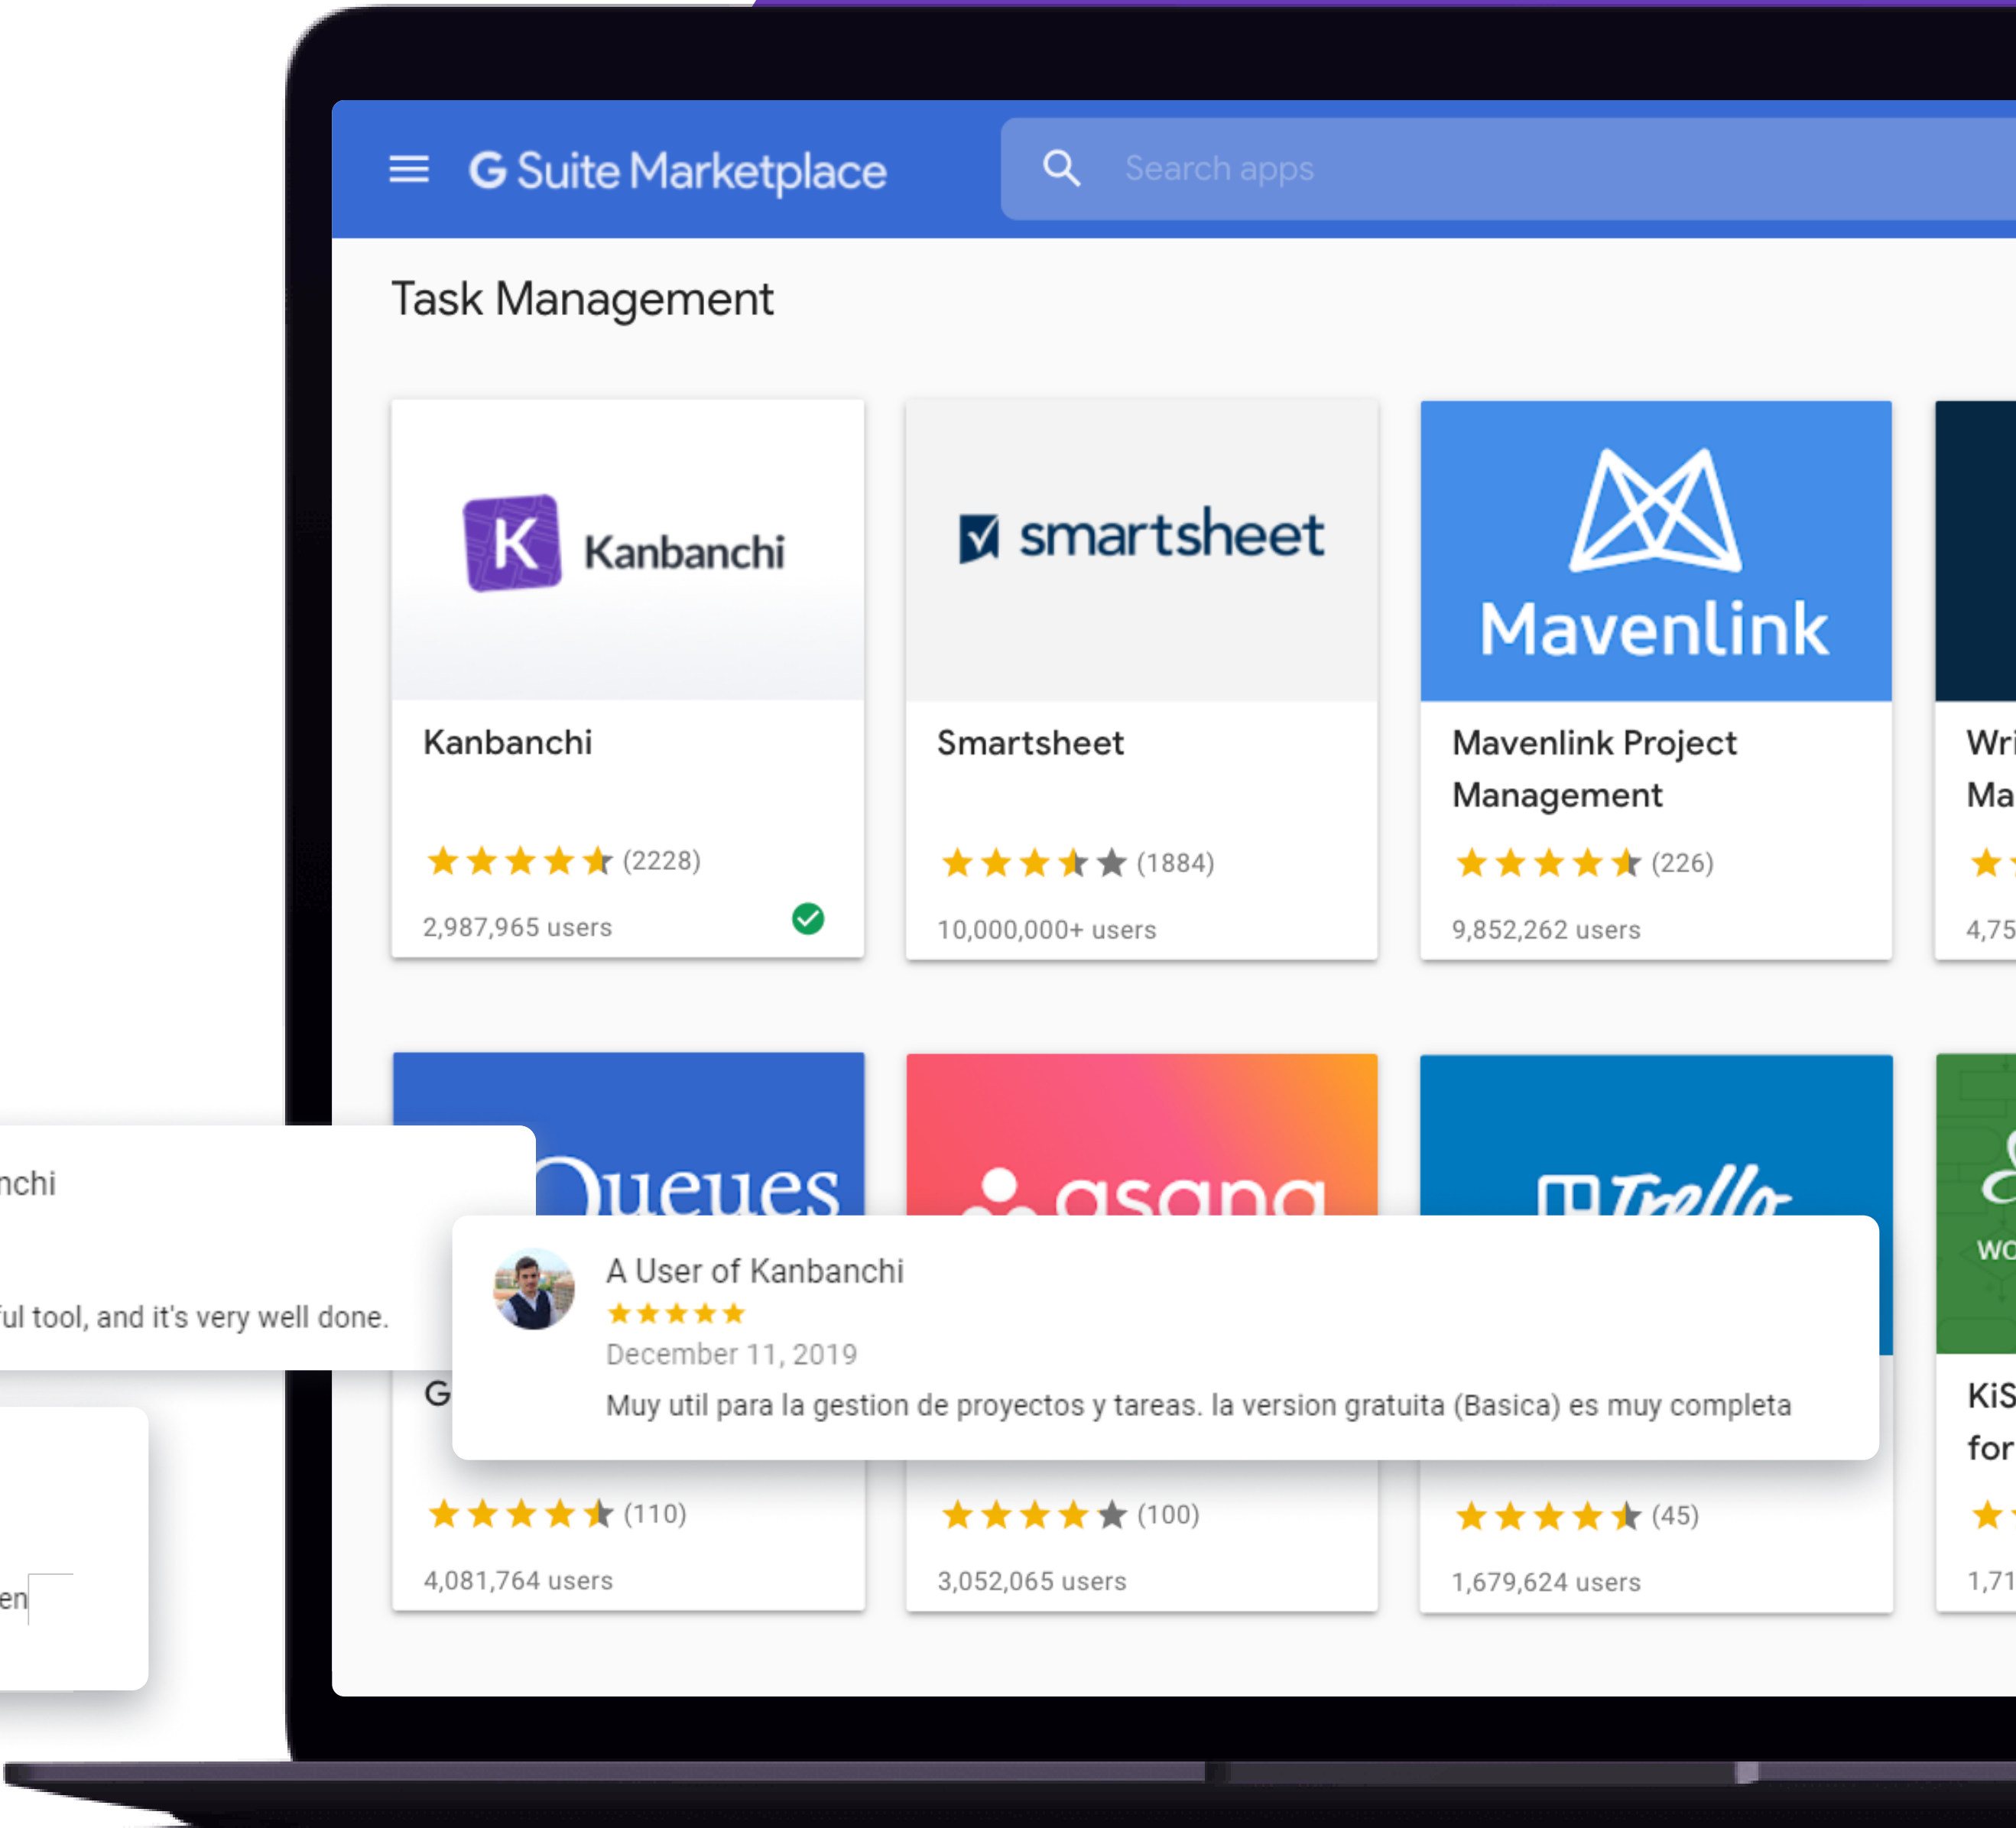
G Suite Marketplace

Search apps

Task Management

Kanbanchi

Kanbanchi

(2228)

2,987,965 users

smartsheet

Smartsheet

(1884)

10,000,000+ users

Mavenlink

Mavenlink Project Management

(226)

9,852,262 users

Wri

Ma

4,75

Queues

asana

Trello

wo

nchi

ful tool, and it's very well done.

en

A User of Kanbanchi

December 11, 2019

Muy util para la gestion de proyectos y tareas. la version gratuita (Basica) es muy completa

G

(110)

4,081,764 users

(100)

3,052,065 users

(45)

1,679,624 users

KiS

for

1,71